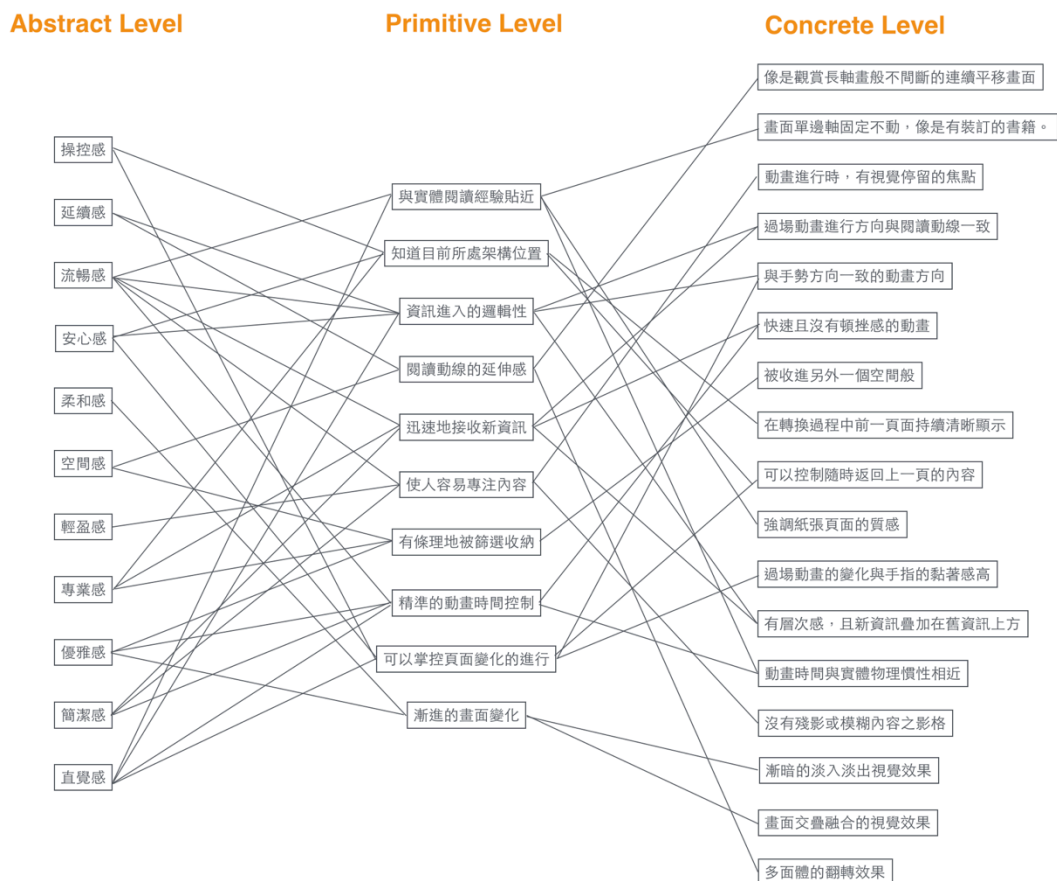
Abstract Level

操控感
延續感
流暢感
安心感
柔和感
空間感
輕盈感
專業感
優雅感
簡潔感
直覺感

Primitive Level

與實體閱讀經驗貼近
知道目前所處架構位置
資訊進入的邏輯性
閱讀動線的延伸感
迅速地接收新資訊
使人容易專注內容
有條理地被篩選收納
精準的動畫時間控制
可以掌控頁面變化的進行
漸進的畫面變化

Concrete Level

像是觀賞長軸畫般不間斷的連續平移畫面
畫面單邊軸固定不動，像是有裝訂的書籍。
動畫進行時，有視覺停留的焦點
過場動畫進行方向與閱讀動線一致
與手勢方向一致的動畫方向
快速且沒有頓挫感的動畫
被收進另外一個空間般
在轉換過程中前一頁面持續清晰顯示
可以控制隨時返回上一頁的內容
強調紙張頁面的質感
過場動畫的變化與手指的黏著感高
有層次感，且新資訊疊加在舊資訊上方
動畫時間與實體物理慣性相近
沒有殘影或模糊內容之影格
漸暗的淡入淡出視覺效果
畫面交疊融合的視覺效果
多面體的翻轉效果